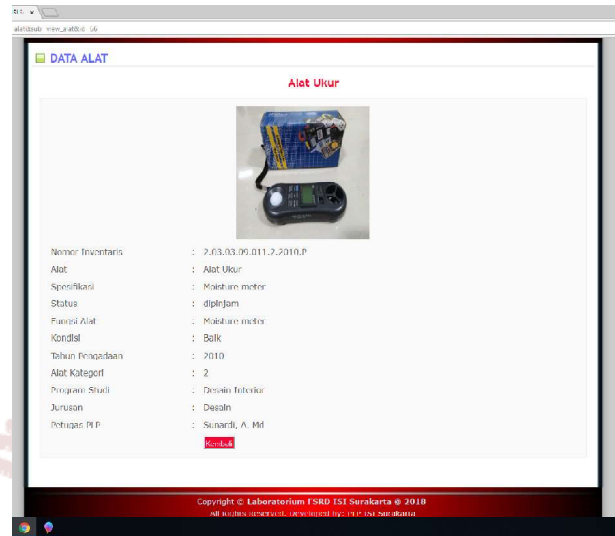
DATA ALAT

Alat Ukur

| Nomor Inventaris | : | 2.03.03.09.011.2.2010.P |
|---|---|---|
| Alat | : | Alat Ukur |
| Spesifikasi | : | Moisture meter |
| Status | : | dipinjam |
| Fungsi Alat | : | Moisture meter |
| Kondisi | : | Baik |
| Tahun Pengadaan | : | 2010 |
| Alat Kategori | : | 2 |
| Program Studi | : | Desain Interior |
| Jurusan | : | Desain |
| Petugas PLP | : | Sunardi, A. Md |

Kembali

Copyright © Laboratorium FSRD ISI Surakarta @ 2018
All rights Reserved. Developed by: PLP ISI Surakarta